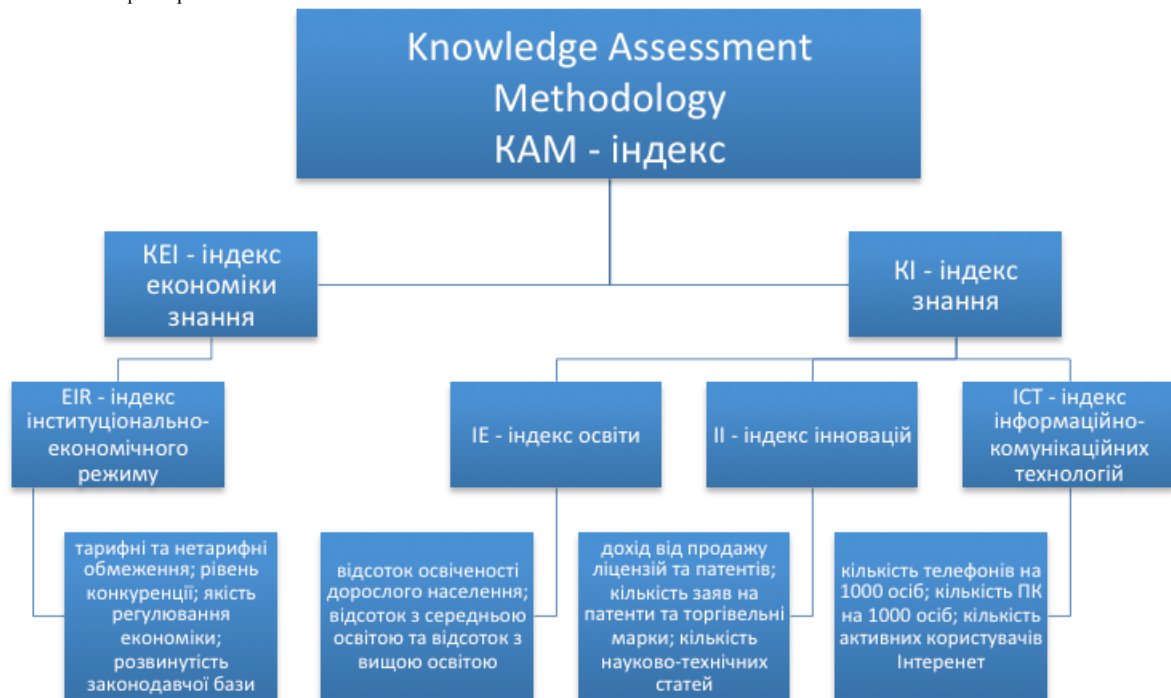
Knowledge Assessment Methodology
КАМ - індекс

КЕІ - індекс економіки знання

КІ - індекс знання

EIR - індекс інституціонально-економічного режиму

тарифні та нетарифні обмеження; рівень конкуренції; якість регулювання економіки; розвинутість законодавчої бази

ІЕ - індекс освіти

відсоток освіченості дорослого населення; відсоток з середньою освітою та відсоток з вищою освітою

ІІ - індекс інновацій

дохід від продажу ліцензій та патентів; кількість заяв на патенти та торгівельні марки; кількість науково-технічних статей

ІСТ - індекс інформаційно-комунікаційних технологій

кількість телефонів на 1000 осіб; кількість ПК на 1000 осіб; кількість активних користувачів Інтеренет